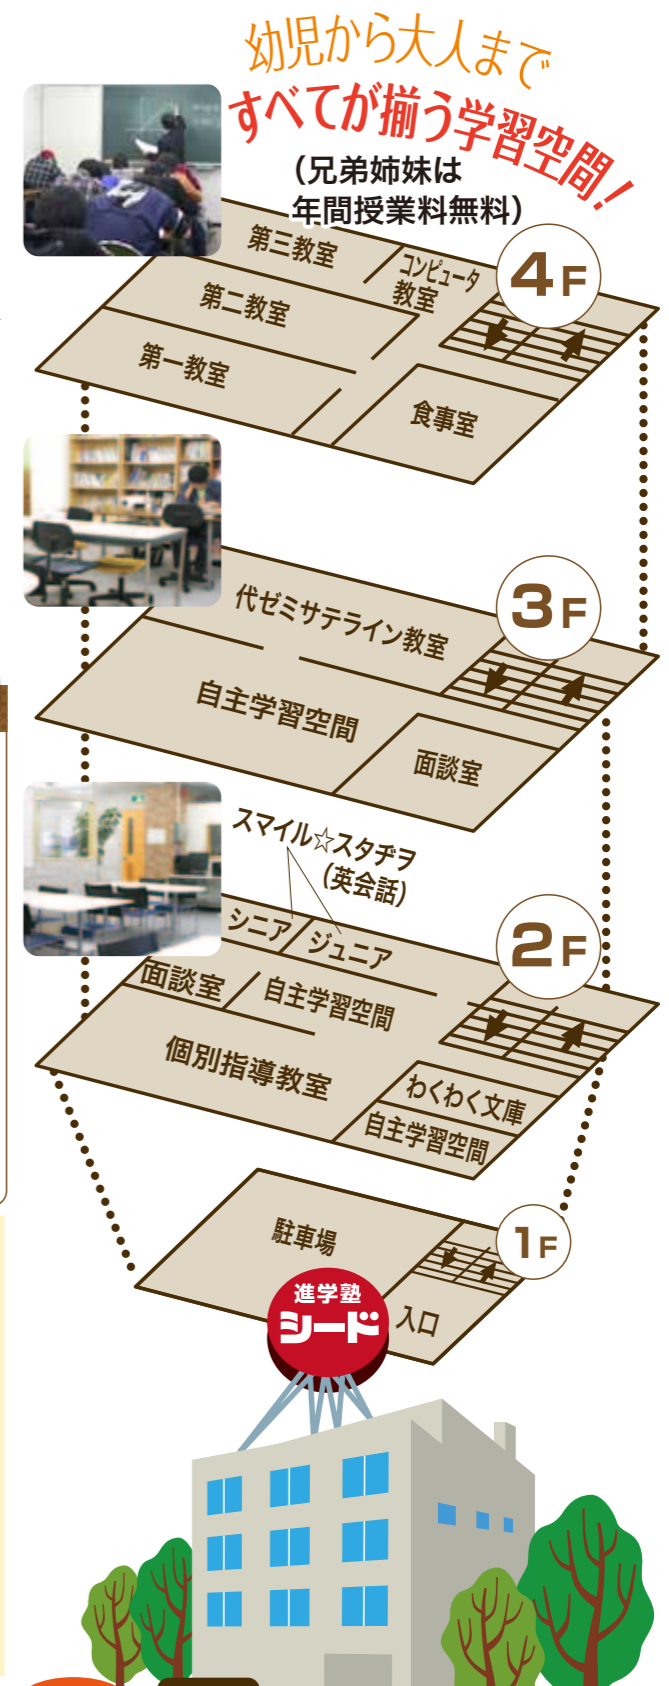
幼児から大人まで
すべてが揃う学習空間！
（兄弟姉妹は年間授業料無料）

4F
第三教室
コンピュータ教室
第二教室
第一教室
食事室

3F
代ゼミサテライン教室
自主学習空間
面談室

2F
スマイル☆スタヂヲ（英会話）
シニア
ジュニア
面談室
自主学習空間
個別指導教室
わくわく文庫
自主学習空間

1F
駐車場
入口

進学塾
シード